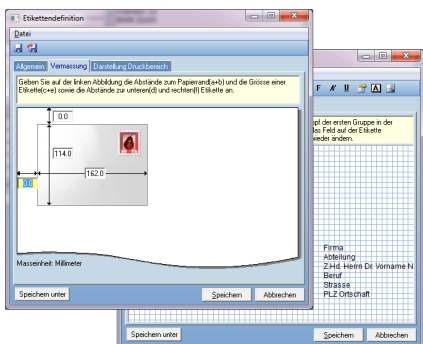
Etikettendefinition

Datei

Allgemein Vermassung Darstellung Druckbereich

Geben Sie auf der linken Abbildung die Abstände zum Papierrand(a+b) und die Grösse einer Etikette(c+e) sowie die Abstände zur unteren(d) und rechten(f) Etikette an.

0.0

114.0

162.0

0.0

Masseinheit: Millimeter

Speichern unter

Speichern

Abbrechen

F K U A

pt der ersten Gruppe in der

s Feld auf der Etikette

ieder ändern.

Firma

Abteilung

Z.Hd. Herrn Dr. Vorname N

Beruf

Strasse

PLZ Ortschaft

Speichern unter

Speichern

Abbrechen